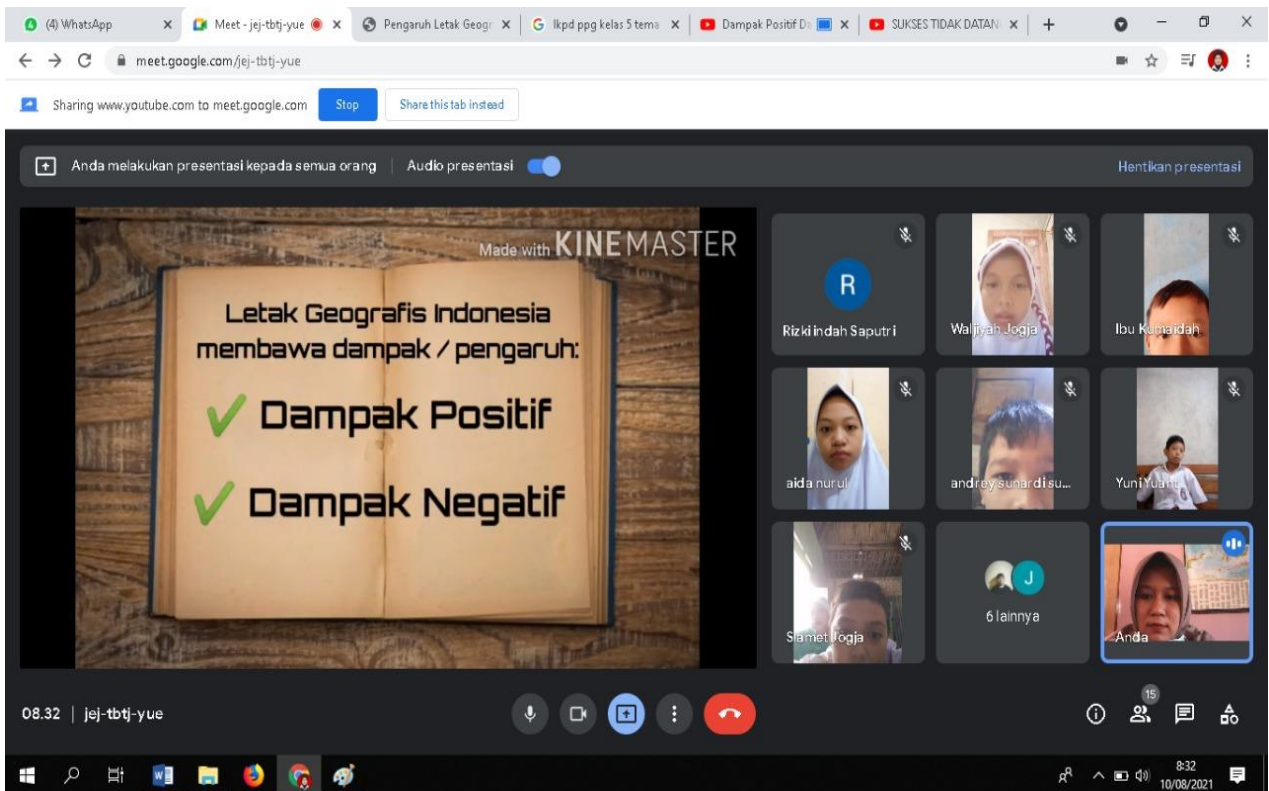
(4) WhatsApp
Meet - jej-tbtj-yue
Pengaruh Letak Geogr
lkpd ppg kelas 5 tema
Dampak Positif Da
SUKSES TIDAK DATAN

meet.google.com/jej-tbtj-yue

Sharing www.youtube.com to meet.google.com
Stop
Share this tab instead

Anda melakukan presentasi kepada semua orang
Audio presentasi
Hentikan presentasi

Made with KINEMASTER

Letak Geografis Indonesia membawa dampak / pengaruh:

✓ Dampak Positif

✓ Dampak Negatif

R
Rizki indah Saputri
Waljiyah Jogja
Ibu Kumaidah
aida nurul
andrey sunardi su...
Yuni Yuani
Slamet Jogja
J
6 lainnya
Anda

08.32 | jej-tbtj-yue

15

8:32
10/08/2021